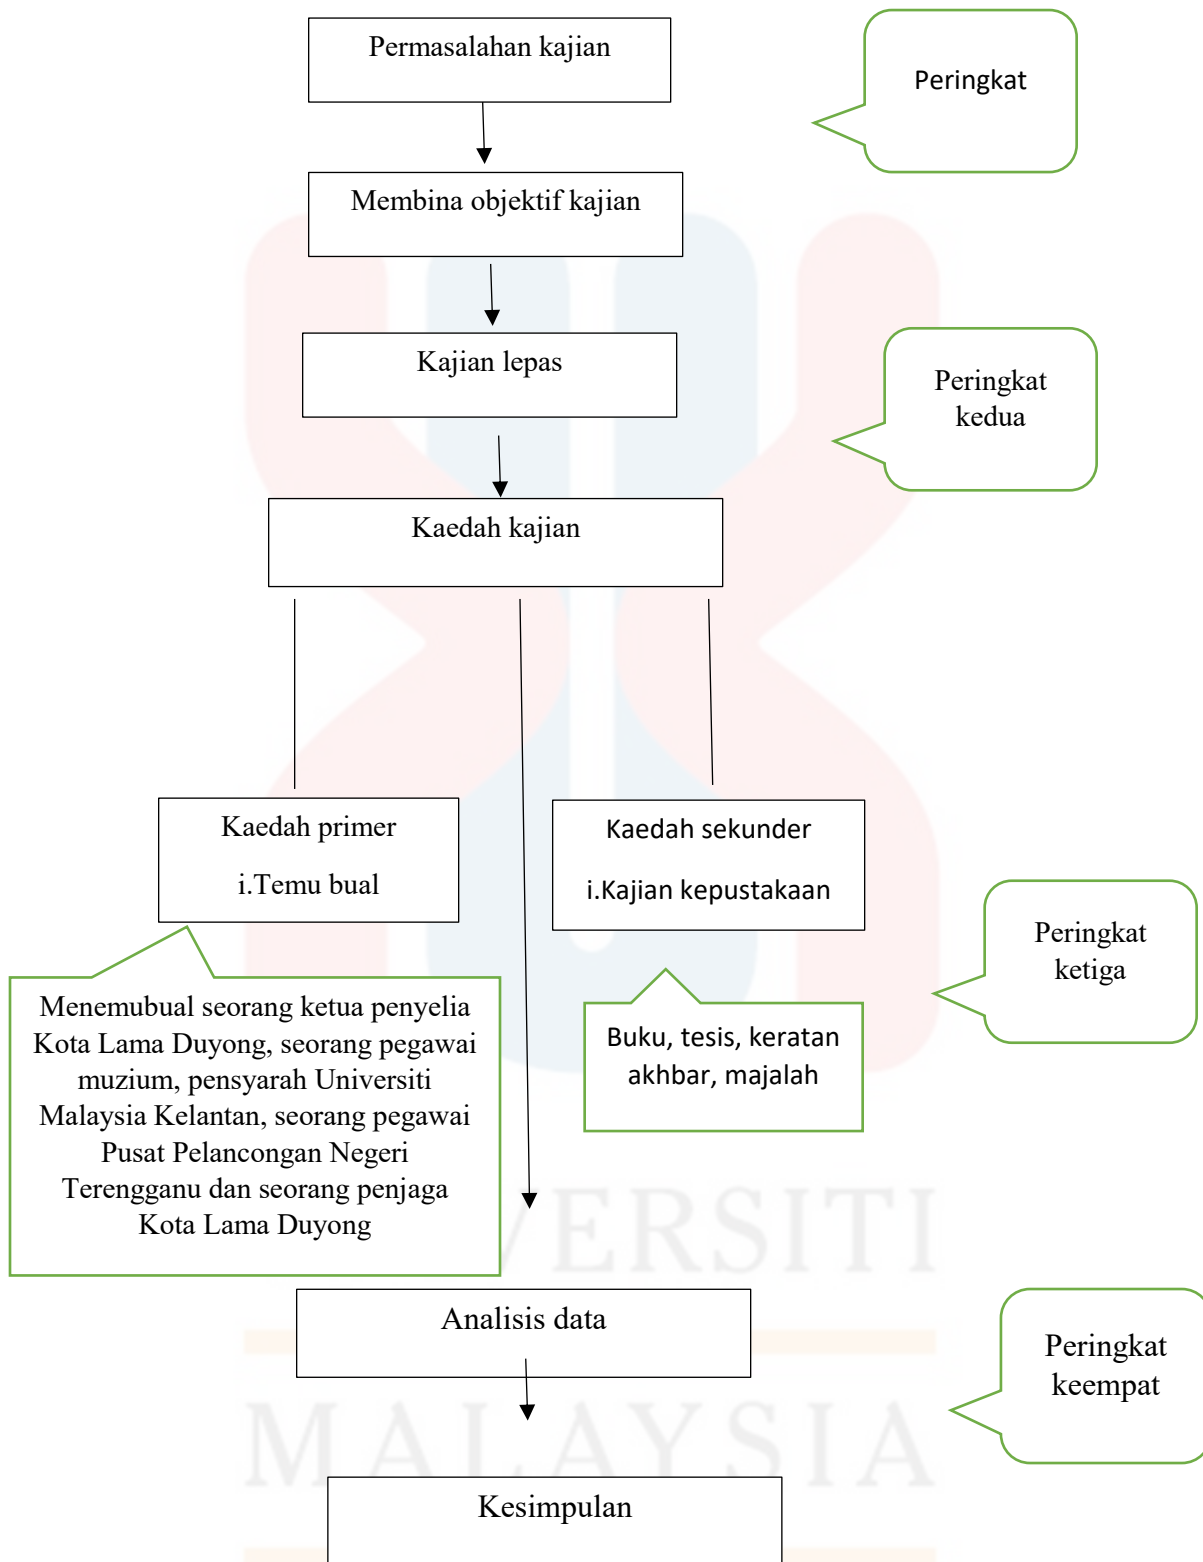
Permasalahan kajian

Peringkat

Membina objektif kajian

Kajian lepas

Peringkat kedua

Kaedah kajian

Kaedah primer

i.Temu bual

Kaedah sekunder

i.Kajian kepustakaan

Peringkat ketiga

Menemubual seorang ketua penyelia Kota Lama Duyong, seorang pegawai muzium, pensyarah Universiti Malaysia Kelantan, seorang pegawai Pusat Pelancongan Negeri Terengganu dan seorang penjaga Kota Lama Duyong

Buku, tesis, keratan akhbar, majalah

VERSITI

Analisis data

Peringkat keempat

MALAYSIA

Kesimpulan